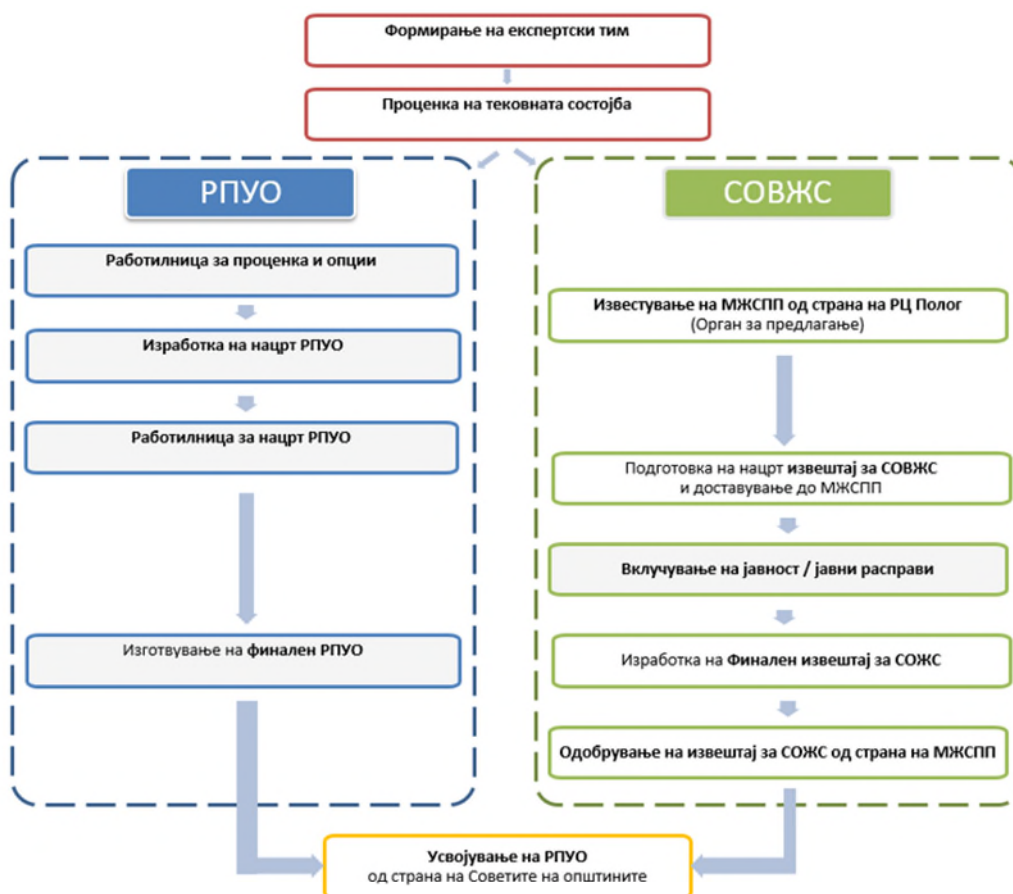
Формирање на експертски тим

Проценка на тековната состојба

РПУО

Работилница за проценка и опции

Изработка на нацрт РПУО

Работилница за нацрт РПУО

Изготвување на финален РПУО

СОВЖС

Известување на МЖСПП од страна на РЦ Полог
(Орган за предлагање)

Подготовка на нацрт извештај за СОВЖС и доставување до МЖСПП

Вклучување на јавност / јавни расправи

Изработка на Финален извештај за СОЖС

Одобрување на извештај за СОЖС од страна на МЖСПП

Усвојување на РПУО
од страна на Советите на општините